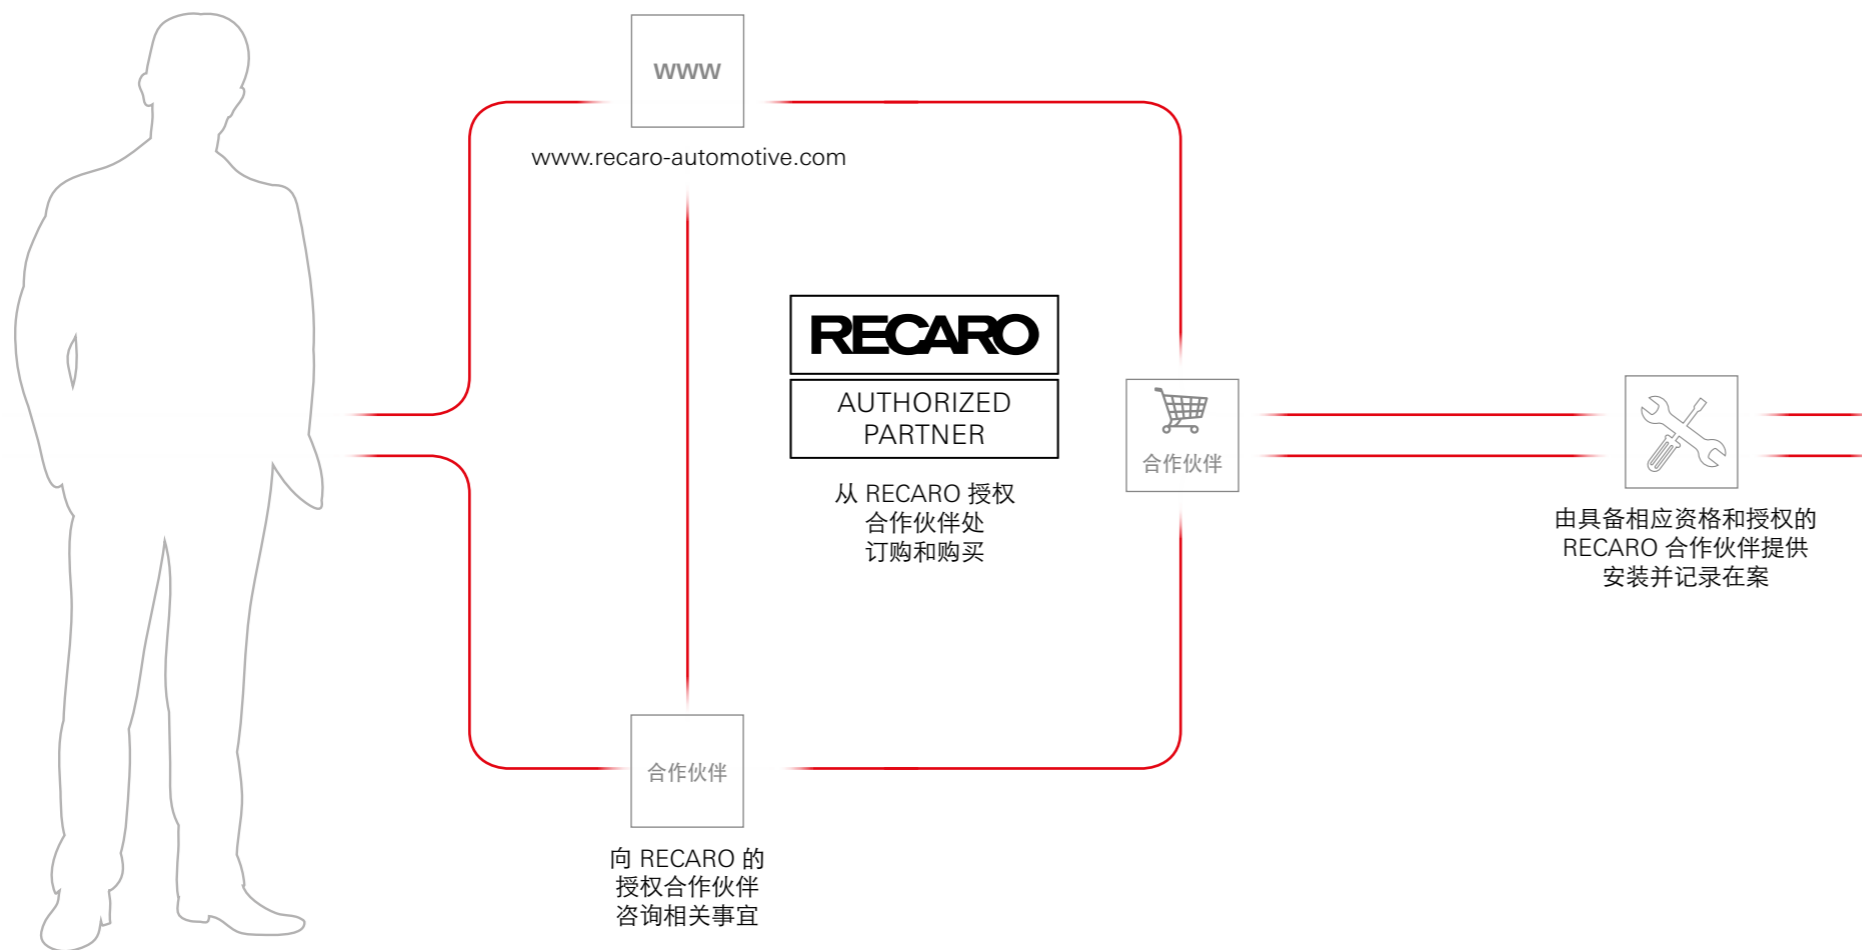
www

www.recaro-automotive.com

RECARO

AUTHORIZED PARTNER

从 RECARO 授权
合作伙伴处
订购和购买

合作伙伴

由具备相应资格和授权的
RECARO 合作伙伴提供
安装并记录在案

合作伙伴

向 RECARO 的
授权合作伙伴
咨询相关事宜